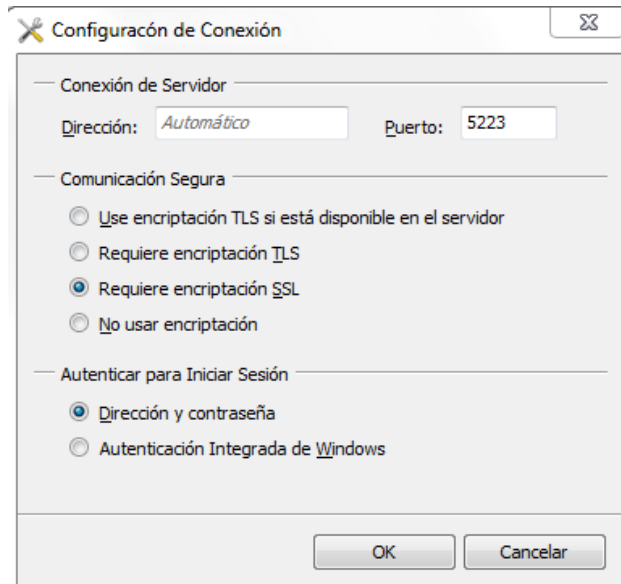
Configuracón de Conexión

Conexión de Servidor

Dirección: Automático

Puerto: 5223

Comunicación Segura

Use encriptación TLS si está disponible en el servidor

Requiere encriptación TLS

Requiere encriptación SSL

No usar encriptación

Autenticar para Iniciar Sesión

Dirección y contraseña

Autenticación Integrada de Windows

OK

Cancelar